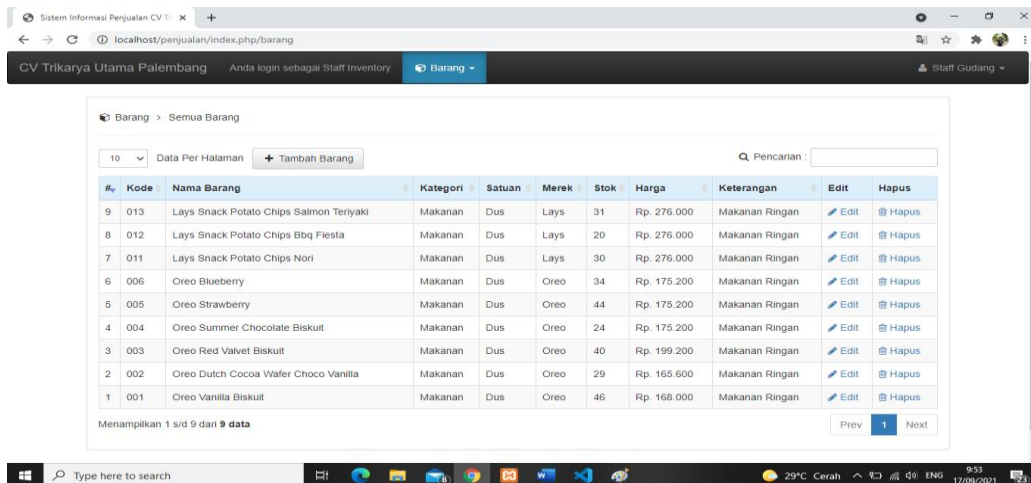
Sistem Informasi Penjualan CV Tr ×

localhost/penjualan/index.php/barang

CV Trikarya Utama Palembang Anda login sebagai Staff Inventory Barang ▾ Staff Gudang ▾

Barang > Semua Barang

10 Data Per Halaman + Tambah Barang

Pencarian :

| # | Kode | Nama Barang | Kategori | Satuan | Merek | Stok | Harga | Keterangan | Edit | Hapus |
|---|---|---|---|---|---|---|---|---|---|---|
| 9 | 013 | Lays Snack Potato Chips Salmon Teriyaki | Makanan | Dus | Lays | 31 | Rp. 276.000 | Makanan Ringan | Edit | Hapus |
| 8 | 012 | Lays Snack Potato Chips Bbq Fiesta | Makanan | Dus | Lays | 20 | Rp. 276.000 | Makanan Ringan | Edit | Hapus |
| 7 | 011 | Lays Snack Potato Chips Nori | Makanan | Dus | Lays | 30 | Rp. 276.000 | Makanan Ringan | Edit | Hapus |
| 6 | 006 | Oreo Blueberry | Makanan | Dus | Oreo | 34 | Rp. 175.200 | Makanan Ringan | Edit | Hapus |
| 5 | 005 | Oreo Strawberry | Makanan | Dus | Oreo | 44 | Rp. 175.200 | Makanan Ringan | Edit | Hapus |
| 4 | 004 | Oreo Summer Chocolate Biskuit | Makanan | Dus | Oreo | 24 | Rp. 175.200 | Makanan Ringan | Edit | Hapus |
| 3 | 003 | Oreo Red Valvet Biskuit | Makanan | Dus | Oreo | 40 | Rp. 199.200 | Makanan Ringan | Edit | Hapus |
| 2 | 002 | Oreo Dutch Cocoa Wafer Choco Vanilla | Makanan | Dus | Oreo | 29 | Rp. 165.600 | Makanan Ringan | Edit | Hapus |
| 1 | 001 | Oreo Vanilla Biskuit | Makanan | Dus | Oreo | 46 | Rp. 168.000 | Makanan Ringan | Edit | Hapus |

Menampilkan 1 s/d 9 dari 9 data

Prev 1 Next

Type here to search

29°C Cerah ENG 9:53 17/09/2021